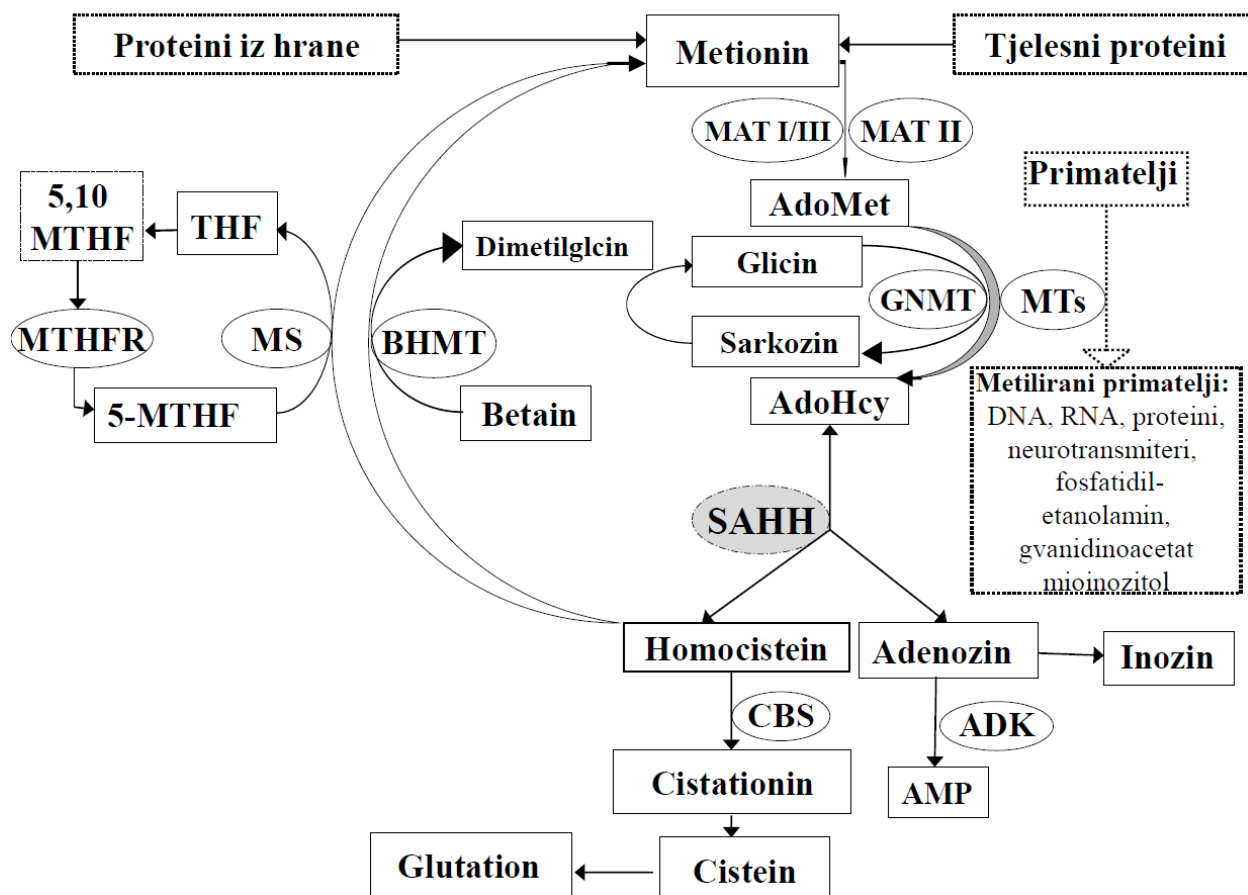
Proteini iz hrane

Metionin

Tjelesni proteini

MAT I/III

MAT II

Primatelji

5,10 MTHF

THF

AdoMet

Dimetilglcin

Glicin

GNMT

MTs

MTHFR

MS

BHMT

Sarkozin

Metilirani primatelji: DNA, RNA, proteini, neurotransmiteri, fosfatidiletanolamin, gvanidinoacetat mioinozitol

5-MTHF

Betain

AdoHcy

SAHH

Homocistein

Adenozin

Inozin

CBS

ADK

Cistationin

AMP

Glutation

Cistein